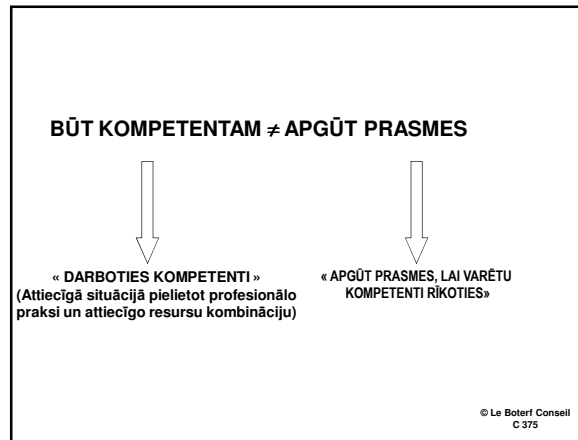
BŪT KOMPETENTAM $\neq$ APGŪT PRASMES

« DARBOTIES KOMPETENTI »
(Attiecīgā situācijā pielietot profesionālo praksi un attiecīgo resursu kombināciju)

« APGŪT PRASMES, LAI VARĒTU KOMPETENTI RĪKOTIES»

© Le Boterf Conseil
C 375